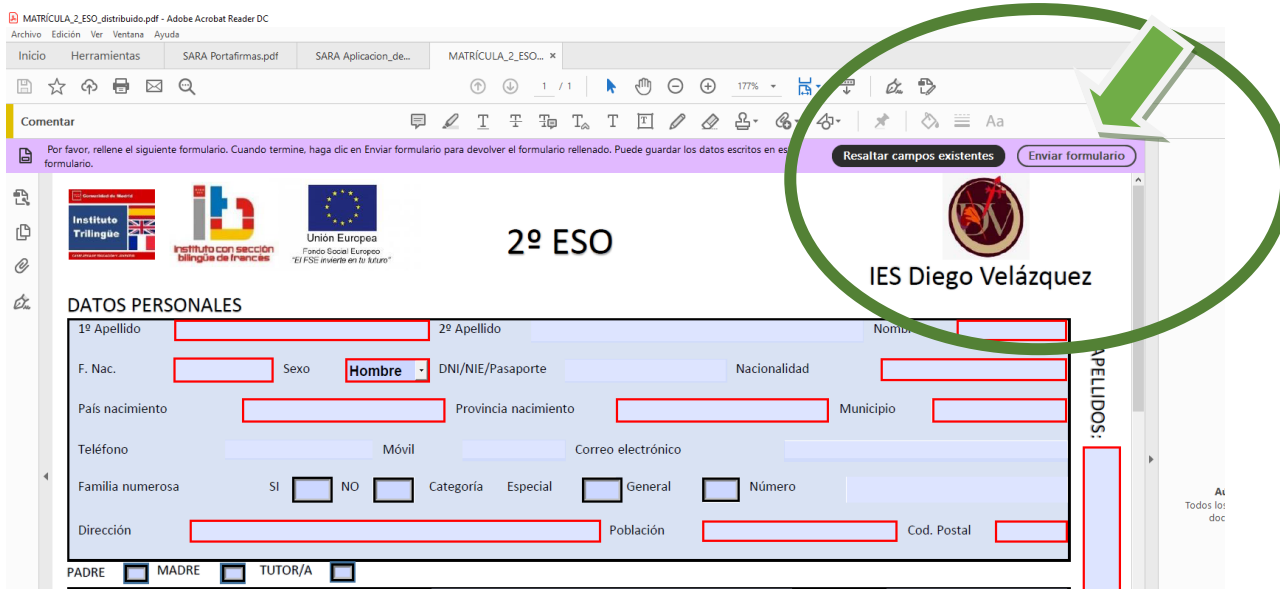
MATRÍCULA_2_ESO_distribuido.pdf - Adobe Acrobat Reader DC
Archivo Edición Ver Ventana Ayuda
Inicio Herramientas SARA Portafirmas.pdf SARA Aplicacion_de... MATRÍCULA_2_ESO... ×
1 / 1 177%
Comentar
Por favor, rellene el siguiente formulario. Cuando termine, haga clic en Enviar formulario para devolver el formulario rellenado. Puede guardar los datos escritos en es formulario.
Resaltar campos existentes
Enviar formulario

Comunidad de Madrid
Instituto Trilingüe
Instituto con sección bilingüe de francés
Unión Europea
Fondo Social Europeo
"El FSE invierte en tu futuro"
2º ESO
IES Diego Velázquez

DATOS PERSONALES
1º Apellido
2º Apellido
Nombr
F. Nac.
Sexo
Hombre
DNI/NIE/Pasaporte
Nacionalidad
País nacimiento
Provincia nacimiento
Municipio
Teléfono
Móvil
Correo electrónico
Familia numerosa
SI
NO
Categoría
Especial
General
Número
Dirección
Población
Cod. Postal
PADRE
MADRE
TUTOR/A
APELLIDOS:
Au
Todos los
doc